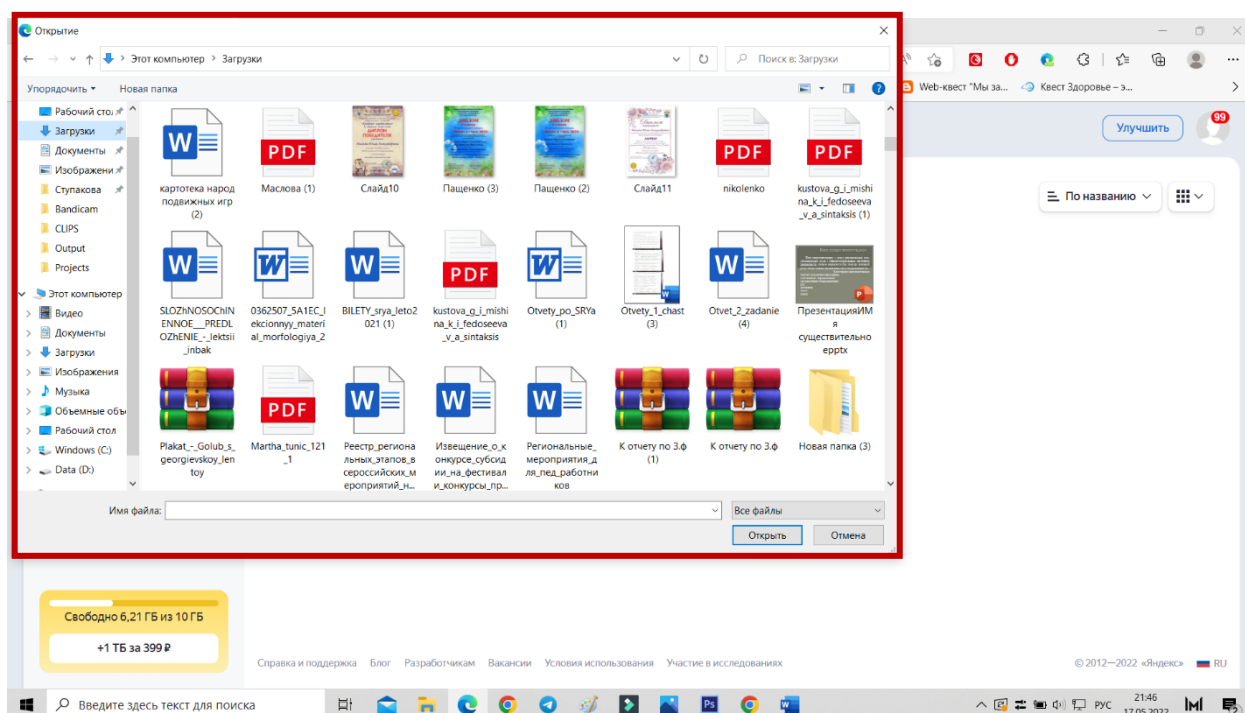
Открытие

Этот компьютер > Загрузки

Поиск в: Загрузки

Упорядочить ▾ Новая папка

Рабочий стол
Загрузки
Документы
Изображения
Ступакова
Bandicam
CLIPS
Output
Projects
Этот компьютер
Видео
Документы
Загрузки
Изображения
Музыка
Объемные объ
Рабочий стол
Windows (C:)
Data (D:)

картотека народ подвижных игр (2)
Маслова (1)
Слайд10
Пащенко (3)
Пащенко (2)
Слайд11
nikolenko
kustova_g_i_mishina_k_i_fedoseeva_v_a_sintaksis (1)
SLOZhNOSOChINENNOE__PREDLOZhENIE_-_lektsii_inbak
0362507_5A1EC_lekcionnyy_material_morfologiya_2
BILETY_srya_leto2021 (1)
kustova_g_i_mishina_k_i_fedoseeva_v_a_sintaksis
Otvety_po_SRYa (1)
Otvety_1_chast (3)
Otvet_2_zadanie (4)
ПрезентацияИМя существительноеpptx
Plakat_-_Golub_s_georgievskoy_lentoy
Martha_tunic_121_1
Реестр_региональных_этапов_всероссийских_мероприятий_н...
Извещение_о_конкурсе_субсидии_на_фестивали_конкурсы_пр...
Региональные_мероприятия_для_пед_работников
К отчету по 3.ф (1)
К отчету по 3.ф
Новая папка (3)

Имя файла:
Все файлы
Открыть
Отмена

Web-квест "Мы за...
Квест Здоровье - э...
Улучшить
99
По названию

Свободно 6,21 ГБ из 10 ГБ
+1 ТБ за 399 ₽

Справка и поддержка Блог Разработчикам Вакансии Условия использования Участие в исследованиях
© 2012—2022 «Яндекс» RU

Введите здесь текст для поиска
РУС 21:46 17.05.2022